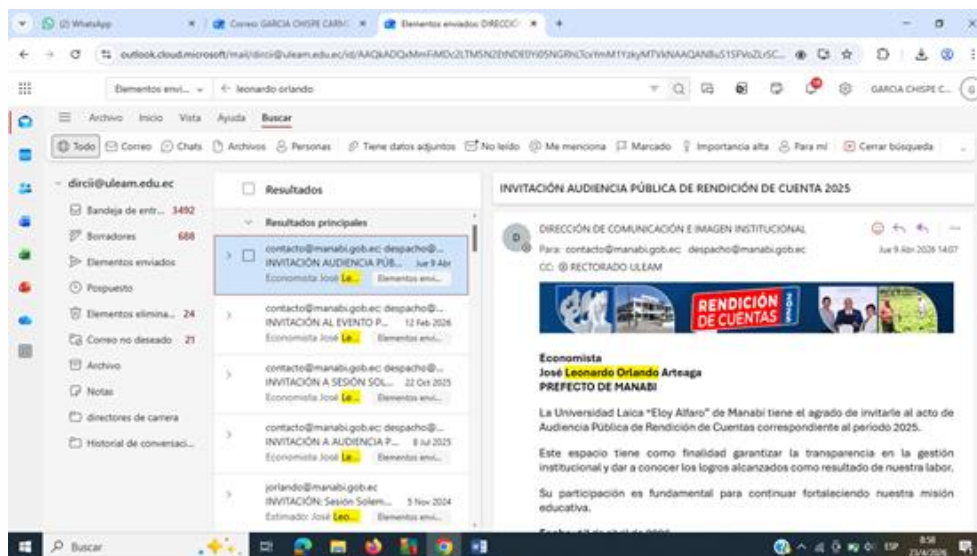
(2) WhatsApp | Correo GARCIA CHISPE CARM | Elementos enviados DIRECCIÓ

outlook.cloud.microsoft/mail/dircii@uleam.edu.ec/id/AAQkADQxMmFiMDc2LTM5N2EtNDEOYi05NGRhLTcxYmM1YzkyMTVkNAAQANBuS15FVoZLrSC...

Elementos envi... ← leonardo orlando

GARCIA CHISPE C...

Archivo Inicio Vista Ayuda Buscar

Todo Correo Chats Archivos Personas Tiene datos adjuntos No leído Me menciona Marcado Importancia alta Para mí Cerrar búsqueda

dircii@uleam.edu.ec

Bandeja de entr... 3492

Borradores 688

Elementos enviados

Pospuesto

Elementos elimina... 24

Correo no deseado 21

Archivo

Notas

directores de carrera

Historial de conversaci...

Resultados

Resultados principales

contacto@manabi.gob.ec; despacho@... INVITACIÓN AUDIENCIA PÚB... Jue 9 Abr Economista José Le... Elementos envi...

contacto@manabi.gob.ec; despacho@... INVITACIÓN AL EVENTO P... 12 Feb 2026 Economista José Le... Elementos envi...

contacto@manabi.gob.ec; despacho@... INVITACIÓN A SESIÓN SOL... 22 Oct 2025 Economista José Le... Elementos envi...

contacto@manabi.gob.ec; despacho@... INVITACIÓN A AUDIENCIA P... 8 Jul 2025 Economista José Le... Elementos envi...

jorlando@manabi.gob.ec INVITACIÓN: Sesión Solem... 5 Nov 2024 Estimado: José Leo... Elementos envi...

INVITACIÓN AUDIENCIA PÚBLICA DE RENDICIÓN DE CUENTA 2025

DIRECCIÓN DE COMUNICACIÓN E IMAGEN INSTITUCIONAL

Para: contacto@manabi.gob.ec; despacho@manabi.gob.ec

CC: RECTORADO ULEAM

Jue 9 Abr 2026 14:07

RENDICIÓN DE CUENTAS 2025

Economista
José Leonardo Orlando Arteaga
PREFECTO DE MANABI

La Universidad Laica "Eloy Alfaro" de Manabí tiene el agrado de invitarle al acto de Audiencia Pública de Rendición de Cuentas correspondiente al periodo 2025.

Este espacio tiene como finalidad garantizar la transparencia en la gestión institucional y dar a conocer los logros alcanzados como resultado de nuestra labor.

Su participación es fundamental para continuar fortaleciendo nuestra misión educativa.

Buscar

ESP 8:58 23/4/2026